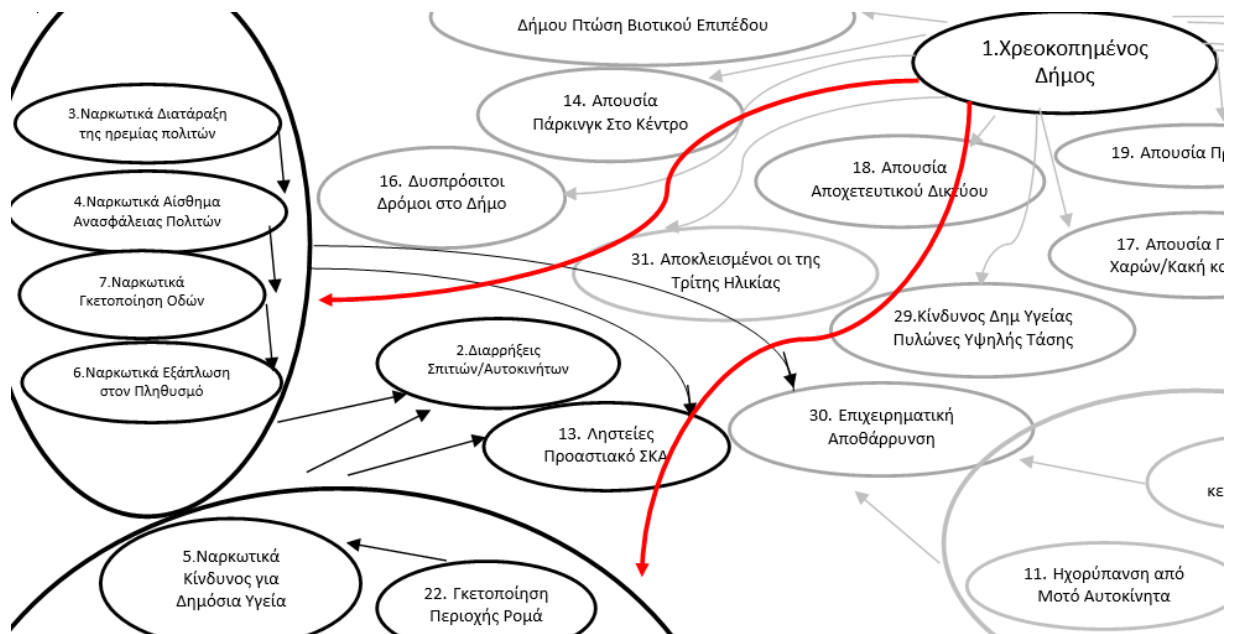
Δήμου Πτώση Βιοτικού Επιπέδου

1.Χρεοκοπημένος Δήμος

14. Απουσία Πάρκινγκ Στο Κέντρο

3.Ναρκωτικά Διατάραξη της ηρεμίας πολιτών

4.Ναρκωτικά Αίσθημα Ανασφάλειας Πολιτών

16. Δυσπρόσιτοι Δρόμοι στο Δήμο

18. Απουσία Αποχετευτικού Δικτύου

19. Απουσία Π

17. Απουσία Γ Χαρών/Κακή κ

31. Αποκλεισμένοι οι της Τρίτης Ηλικίας

7.Ναρκωτικά Γκετοποίηση Οδών

29.Κίνδυνος Δημ Υγείας Πυλώνες Υψηλής Τάσης

2.Διαρρήξεις Σπιτιών/Αυτοκινήτων

6.Ναρκωτικά Εξάπλωση στον Πληθυσμό

13. Ληστείες Προαστιακό ΣΚΑ

30. Επιχειρηματική Αποθάρρυνση

κε

5.Ναρκωτικά Κίνδυνος για Δημόσια Υγεία

22. Γκετοποίηση Περιοχής Ρομά

11. Ηχορύπανση από Μοτό Αυτοκίνητα